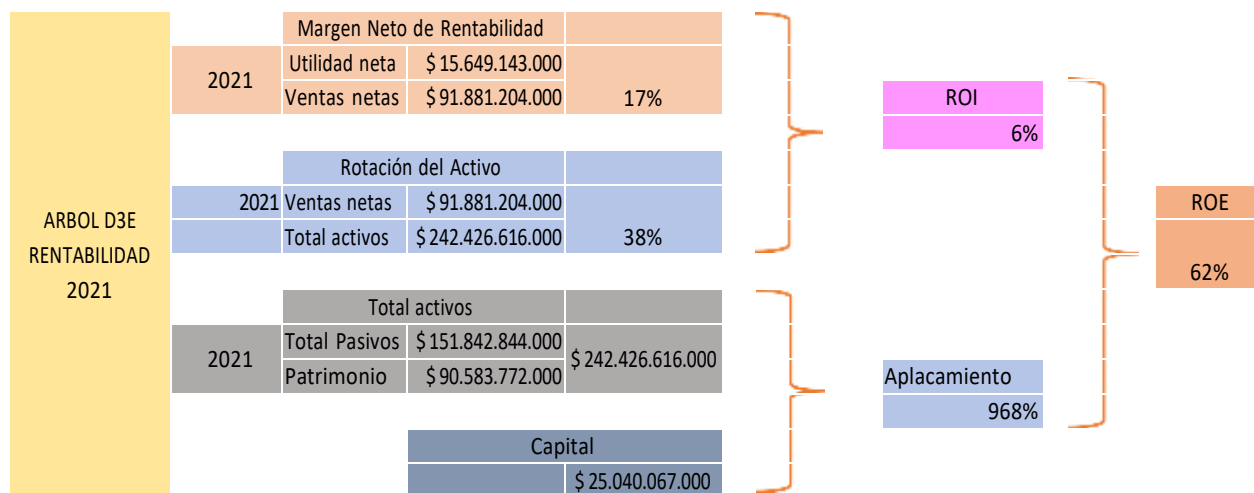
ARBOL D3E RENTABILIDAD 2021

| | Margen Neto de Rentabilidad | | |
|---|---|---|---|
| 2021 | Utilidad neta | $ 15.649.143.000 | |
| | Ventas netas | $ 91.881.204.000 | 17% |

| | Rotación del Activo | | |
|---|---|---|---|
| 2021 | Ventas netas | $ 91.881.204.000 | |
| | Total activos | $ 242.426.616.000 | 38% |

| | Total activos | | |
|---|---|---|---|
| 2021 | Total Pasivos | $ 151.842.844.000 | $ 242.426.616.000 |
| | Patrimonio | $ 90.583.772.000 | |

| Capital | |
|---|---|
| | $ 25.040.067.000 |

ROI
6%

Aplacamiento
968%

ROE
62%